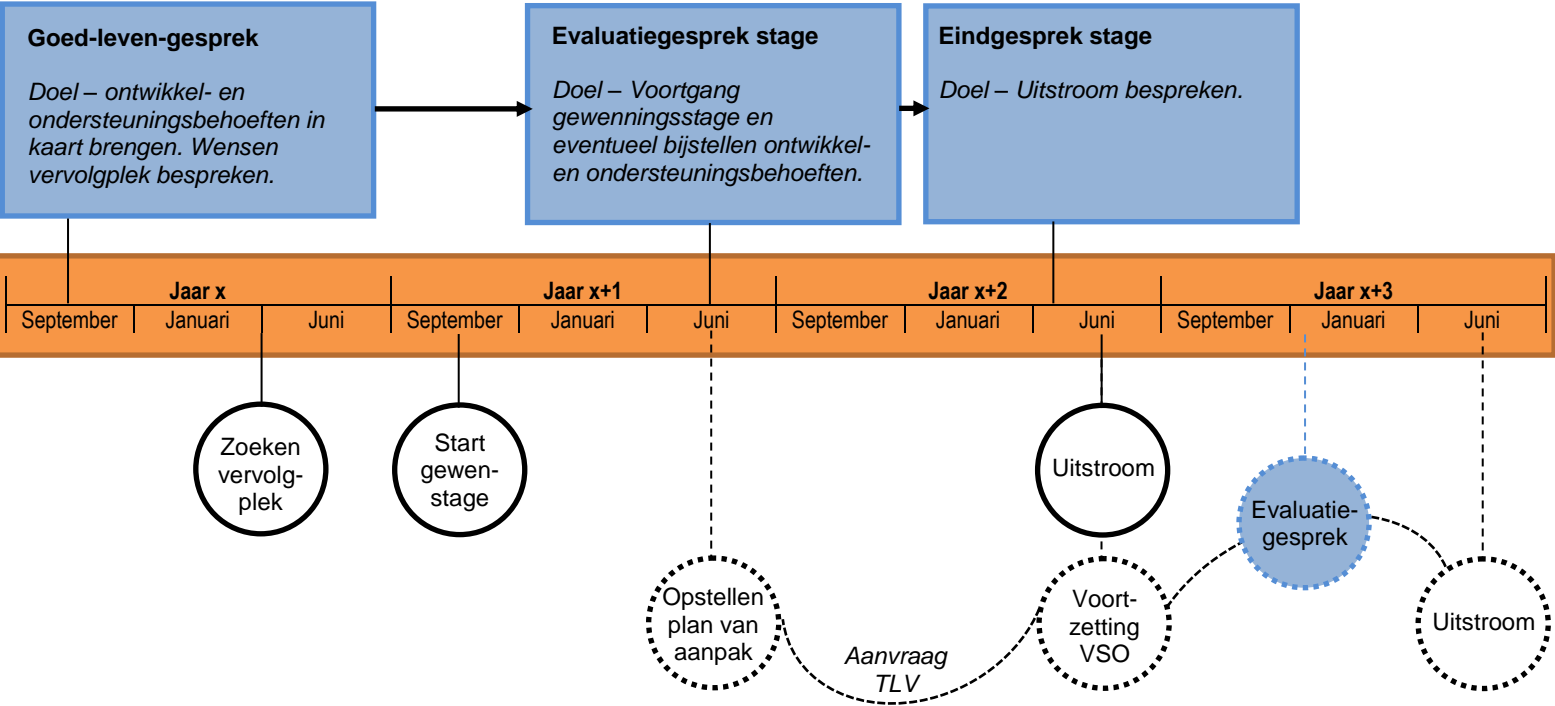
**Goed-leven-gesprek**

*Doel – ontwikkel- en ondersteuningsbehoeften in kaart brengen. Wensen vervolgplek bespreken.*

**Evaluatiegesprek stage**

*Doel – Voortgang gewenningsstage en eventueel bijstellen ontwikkel- en ondersteuningsbehoeften.*

**Eindgesprek stage**

*Doel – Uitstroom bespreken.*

| Jaar x | | | Jaar x+1 | | | Jaar x+2 | | | Jaar x+3 | | |
|---|---|---|---|---|---|---|---|---|---|---|---|
| September | Januari | Juni | September | Januari | Juni | September | Januari | Juni | September | Januari | Juni |

Zoeken vervolgplek

Start gewenstage

Uitstroom

Evaluatiegesprek

Opstellen plan van aanpak

*Aanvraag TLV*

Voortzetting VSO

Uitstroom